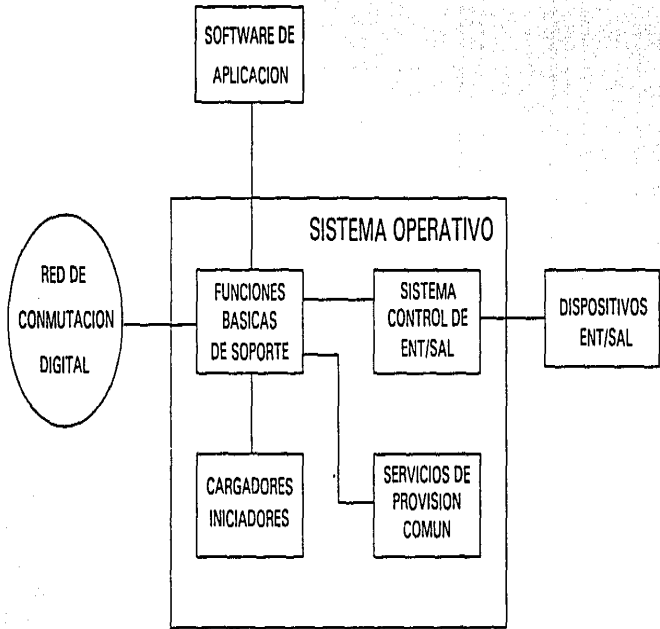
SOFTWARE DE APLICACION

SISTEMA OPERATIVO

RED DE CONMUTACION DIGITAL

FUNCIONES BASICAS DE SOPORTE

SISTEMA CONTROL DE ENT/SAL

DISPOSITIVOS ENT/SAL

CARGADORES INICIADORES

SERVICIOS DE PROVISION COMUN